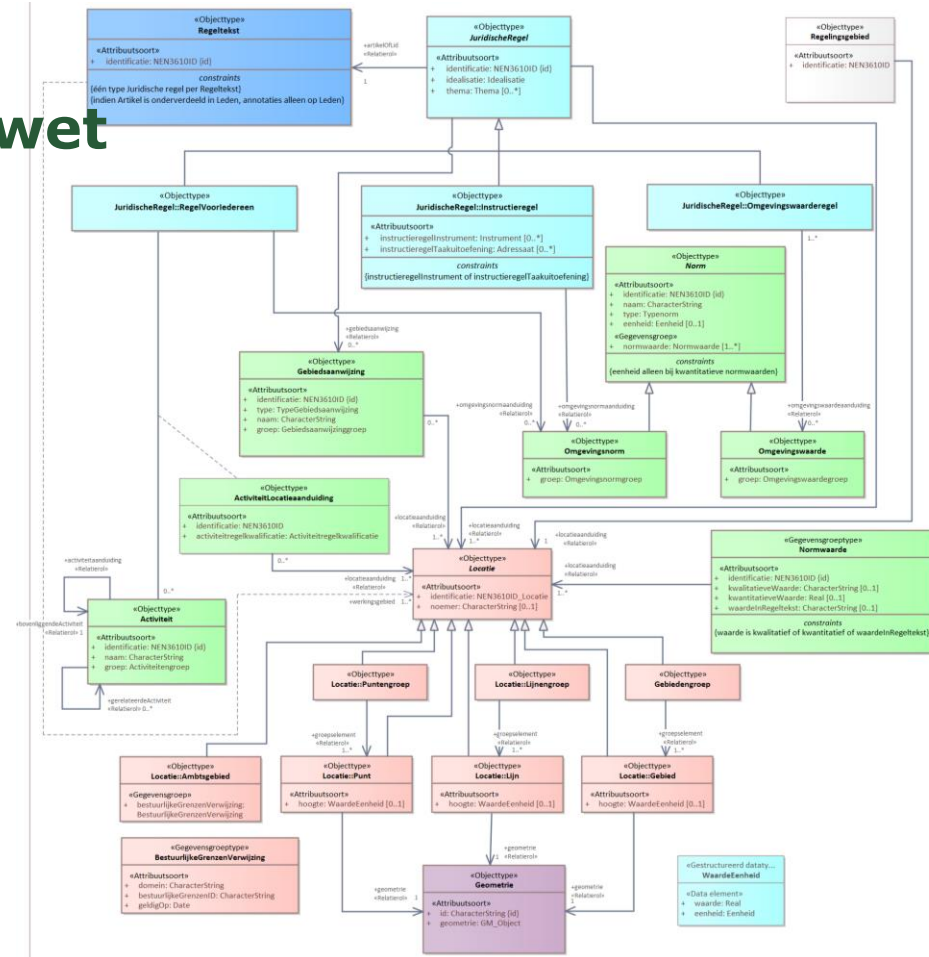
wet

«Objecttype»
Regeltekst

«Attribuutsoort»
+ identificatie: NEN3610ID {id}

constraints
{één type Juridische regel per Regeltekst}
{indien Artikel is onderverdeeld in Leden, annotaties alleen op Leden}

+artikelOfLid
«Relatierol»
1

«Objecttype»
JuridischeRegel

«Attribuutsoort»
+ identificatie: NEN3610ID {id}
+ idealisatie: Idealisatie
+ thema: Thema [0..*]

«Objecttype»
Regelingsgebied

«Attribuutsoort»
+ identificatie: NEN3610ID

«Objecttype»
JuridischeRegel::RegelVoorIedereen

«Objecttype»
JuridischeRegel::Instructieregel

«Attribuutsoort»
+ instructieregelInstrument: Instrument [0..*]
+ instructieregelTaakuitoefening: Adressaat [0..*]

constraints
{instructieregelInstrument of instructieregelTaakuitoefening}

«Objecttype»
JuridischeRegel::Omgevingswaarderegel

1..*

«Objecttype»
Norm

«Attribuutsoort»
+ identificatie: NEN3610ID {id}
+ naam: CharacterString
+ type: Typenorm
+ eenheid: Eenheid [0..1]

«Gegevensgroep»
+ normwaarde: Normwaarde [1..*]

constraints
{eenheid alleen bij kwantitatieve normwaarden}

+gebiedsaanwijzing
«Relatierol»
0..*

«Objecttype»
Gebiedsaanwijzing

«Attribuutsoort»
+ identificatie: NEN3610ID {id}
+ type: TypeGebiedsaanwijzing
+ naam: CharacterString
+ groep: Gebiedsaanwijzinggroep

+omgevingsnormaanduiding
«Relatierol»
0..*

+omgevingsnormaanduiding
«Relatierol»
0..*

+omgevingswaardeaanduiding
«Relatierol»
0..*

«Objecttype»
Omgevingsnorm

«Attribuutsoort»
+ groep: Omgevingsnormgroep

«Objecttype»
Omgevingswaarde

«Attribuutsoort»
+ groep: Omgevingswaardegroep

«Objecttype»
ActiviteitLocatieaanduiding

«Attribuutsoort»
+ identificatie: NEN3610ID
+ activiteitregelkwalificatie: Activiteitregelkwalificatie

0..*

+locatieaanduiding
«Relatierol»
1..*

+locatieaanduiding
«Relatierol»
1..*

+locatieaanduiding
«Relatierol»

+locatieaanduiding
«Relatierol»

«Gegevensgroeptype»
Normwaarde

«Attribuutsoort»
+ identificatie: NEN3610ID {id}
+ kwalitatieveWaarde: CharacterString [0..1]
+ kwantitatieveWaarde: Real [0..1]
+ waardeInRegeltekst: CharacterString [0..1]

constraints
{waarde is kwalitatief of kwantitatief of waardeInRegeltekst}

+activiteitaanduiding
«Relatierol»

0..*

+locatieaanduiding
«Relatierol»
1..*

+werkingsgebied
1..*

«Objecttype»
Locatie

«Attribuutsoort»
+ identificatie: NEN3610ID_Locatie
+ noemer: CharacterString [0..1]

1..*

+bovenliggendeActiviteit
«Relatierol»

«Objecttype»
Activiteit

«Attribuutsoort»
+ identificatie: NEN3610ID {id}
+ naam: CharacterString
+ groep: Activiteitengroep

+gerelateerdeActiviteit
«Relatierol» 0..*

«Objecttype»
Locatie::Puntengroep

«Objecttype»
Locatie::Lijnengroep

«Objecttype»
Gebiedengroep

+groepselement
«Relatierol»
1..*

+groepselement
«Relatierol»
1..*

+groepselement
«Relatierol»
1..*

«Objecttype»
Locatie::Ambtsgebied

«Gegevensgroep»
+ bestuurlijkeGrenzenVerwijzing: BestuurlijkeGrenzenVerwijzing

«Objecttype»
Locatie::Punt

«Attribuutsoort»
+ hoogte: WaardeEenheid [0..1]

«Objecttype»
Locatie::Lijn

«Attribuutsoort»
+ hoogte: WaardeEenheid [0..1]

«Objecttype»
Locatie::Gebied

«Attribuutsoort»
+ hoogte: WaardeEenheid [0..1]

«Gegevensgroeptype»
BestuurlijkeGrenzenVerwijzing

«Attribuutsoort»
+ domein: CharacterString
+ bestuurlijkeGrenzenID: CharacterString
+ geldigOp: Date

+geometrie
«Relatierol»
1

+geometrie
«Relatierol»
1

+geometrie
«Relatierol»
1

«Objecttype»
Geometrie

«Attribuutsoort»
+ id: CharacterString {id}
+ geometrie: GM_Object

«Gestructureerd dataty...
WaardeEenheid

«Data element»
+ waarde: Real
+ eenheid: Eenheid